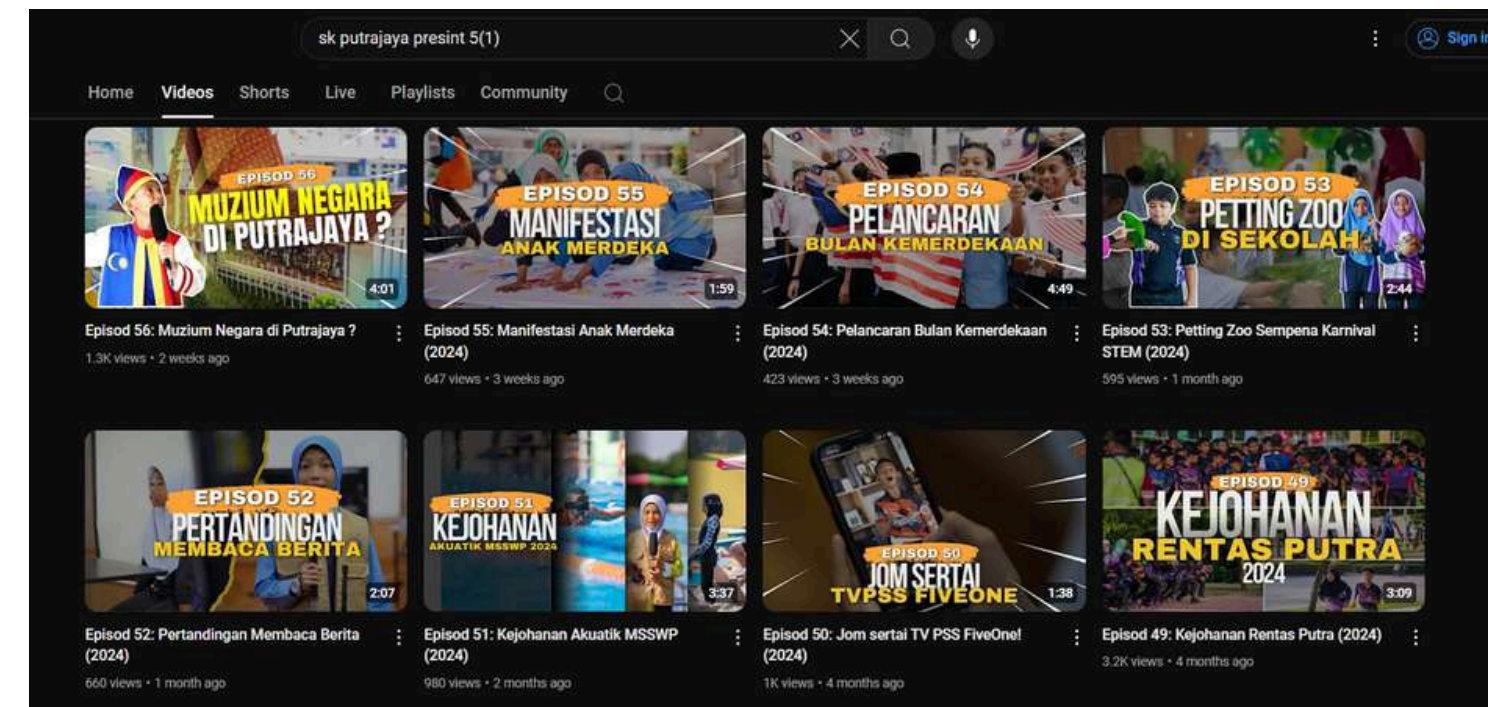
sk putrajaya presint 5(1)

Sign i

Home Videos Shorts Live Playlists Community

EPISOD 56
MUZIUM NEGARA DI PUTRAJAYA ?
4:01
Episod 56: Muzium Negara di Putrajaya ?
1.3K views • 2 weeks ago

EPISOD 55
MANIFESTASI
ANAK MERDEKA
1:59
Episod 55: Manifestasi Anak Merdeka (2024)
647 views • 3 weeks ago

EPISOD 54
PELANCARAN
BULAN KEMERDEKAAN
4:49
Episod 54: Pelancaran Bulan Kemerdekaan (2024)
423 views • 3 weeks ago

EPISOD 53
PETTING ZOO
DI SEKOLAH
2:44
Episod 53: Petting Zoo Sempena Karnival STEM (2024)
595 views • 1 month ago

EPISOD 52
PERTANDINGAN
MEMBACA BERITA
2:07
Episod 52: Pertandingan Membaca Berita (2024)
660 views • 1 month ago

EPISOD 51
KEJOHANAN
AKUATIK MSSWP 2024
3:37
Episod 51: Kejohanan Akuatik MSSWP (2024)
980 views • 2 months ago

EPISOD 50
JOM SERTAI
TVPSS FIVEONE
1:38
Episod 50: Jom sertai TV PSS FiveOne! (2024)
1K views • 4 months ago

EPISOD 49
KEJOHANAN
RENTAS PUTRA
2024
3:09
Episod 49: Kejohanan Rentas Putra (2024)
3.2K views • 4 months ago